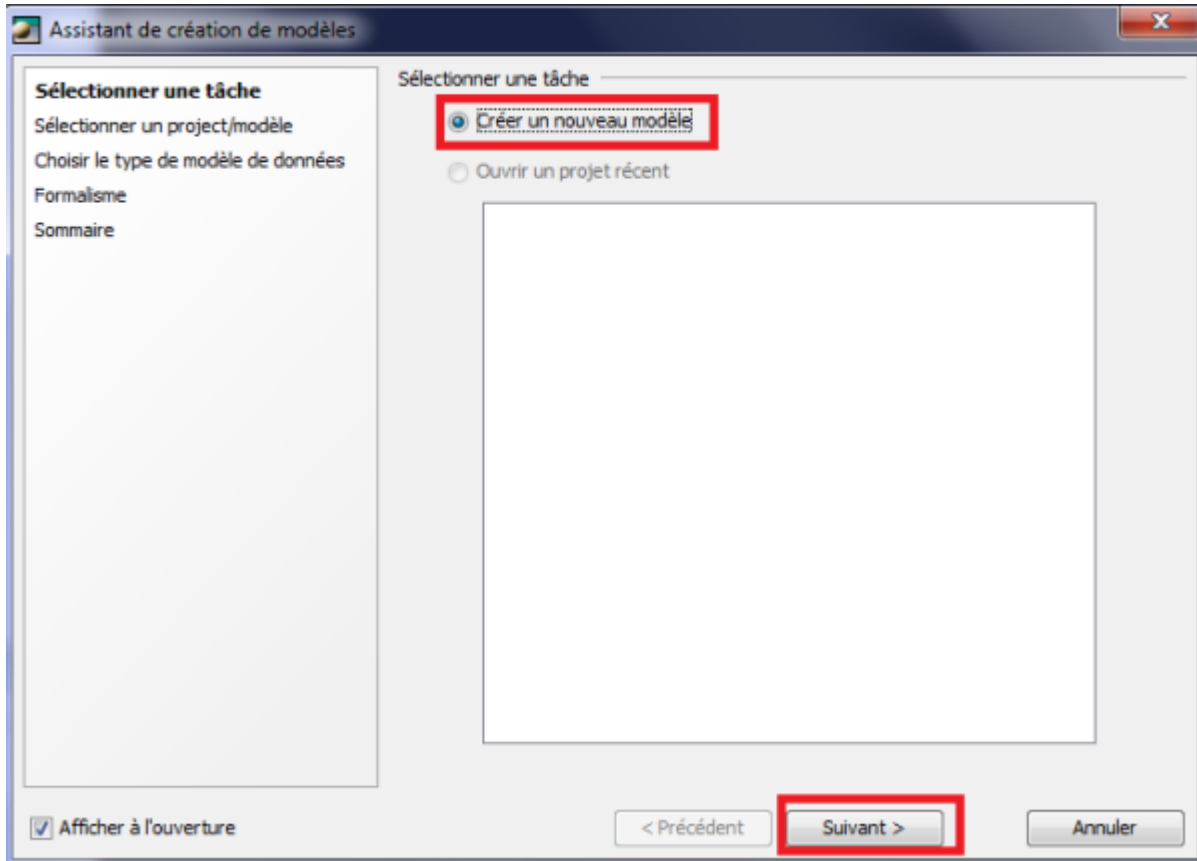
Assistant de création de modèles

Sélectionner une tâche
Sélectionner un project/modèle
Choisir le type de modèle de données
Formalisme
Sommaire

Sélectionner une tâche

Créer un nouveau modèle

Ouvrir un projet récent

Afficher à l'ouverture

< Précédent

Suivant >

Annuler